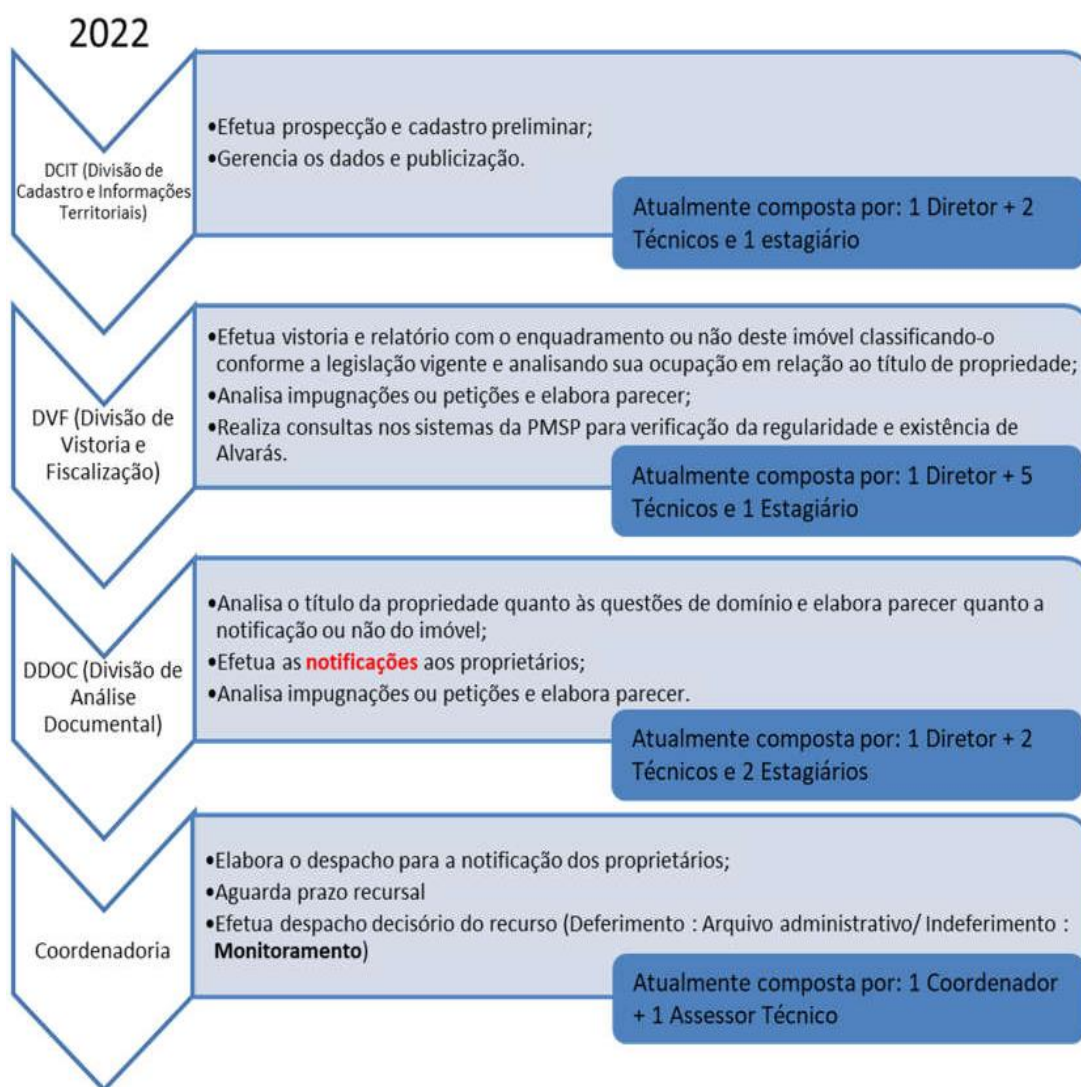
2022

DCIT (Divisão de Cadastro e Informações Territoriais)

•Efetua prospecção e cadastro preliminar;
•Gerencia os dados e publicização.

Atualmente composta por: 1 Diretor + 2 Técnicos e 1 estagiário

DVF (Divisão de Vistoria e Fiscalização)

•Efetua vistoria e relatório com o enquadramento ou não deste imóvel classificando-o conforme a legislação vigente e analisando sua ocupação em relação ao título de propriedade;
•Analisa impugnações ou petições e elabora parecer;
•Realiza consultas nos sistemas da PMSP para verificação da regularidade e existência de Alvarás.

Atualmente composta por: 1 Diretor + 5 Técnicos e 1 Estagiário

DDOC (Divisão de Análise Documental)

•Analisa o título da propriedade quanto às questões de domínio e elabora parecer quanto a notificação ou não do imóvel;
•Efetua as notificações aos proprietários;
•Analisa impugnações ou petições e elabora parecer.

Atualmente composta por: 1 Diretor + 2 Técnicos e 2 Estagiários

Coordenadoria

•Elabora o despacho para a notificação dos proprietários;
•Aguarda prazo recursal
•Efetua despacho decisório do recurso (Deferimento : Arquivo administrativo/ Indeferimento : Monitoramento)

Atualmente composta por: 1 Coordenador + 1 Assessor Técnico